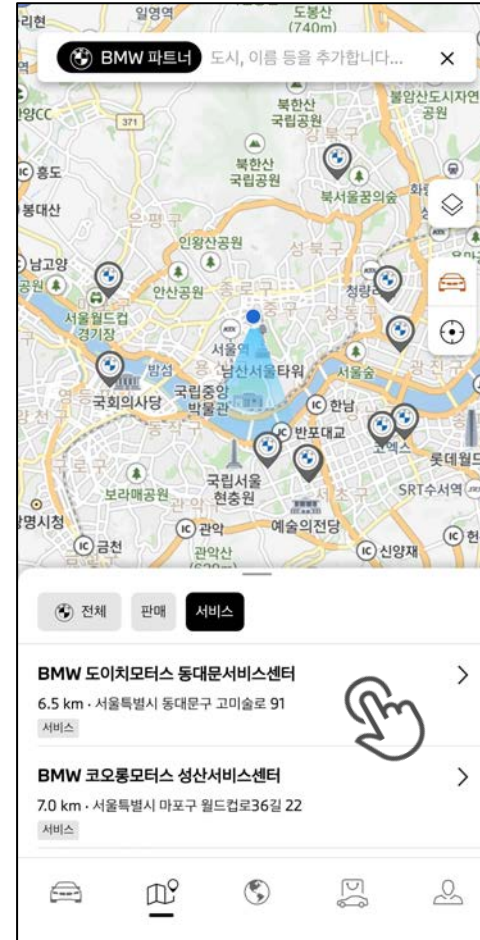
일영역
도봉산 (740m)
BMW 파트너
도시, 이름 등을 추가합니다...
×
북한산 국립공원
불암산도시자연공원
371
북한산 국립공원
흥도
북서울꿈의숲
봉대산
은평구
인왕산공원
성북구
남고양
안산공원
종로구
청량리
서울월드컵경기장
중구
서울역
성동구
남산서울타워
국립중앙박물관
서울숲
광진구
국회의사당
한남
반포대교
코엑스
롯데월드
국립서울현충원
보라매공원
SRT수서역
관악구
서초구
명시청
관악
예술의전당
금천
신양재
관악산
전체
판매
서비스
BMW 도이치모터스 동대문서비스센터
6.5 km · 서울특별시 동대문구 고미술로 91
서비스
BMW 코오롱모터스 성산서비스센터
7.0 km · 서울특별시 마포구 월드컵로36길 22
서비스